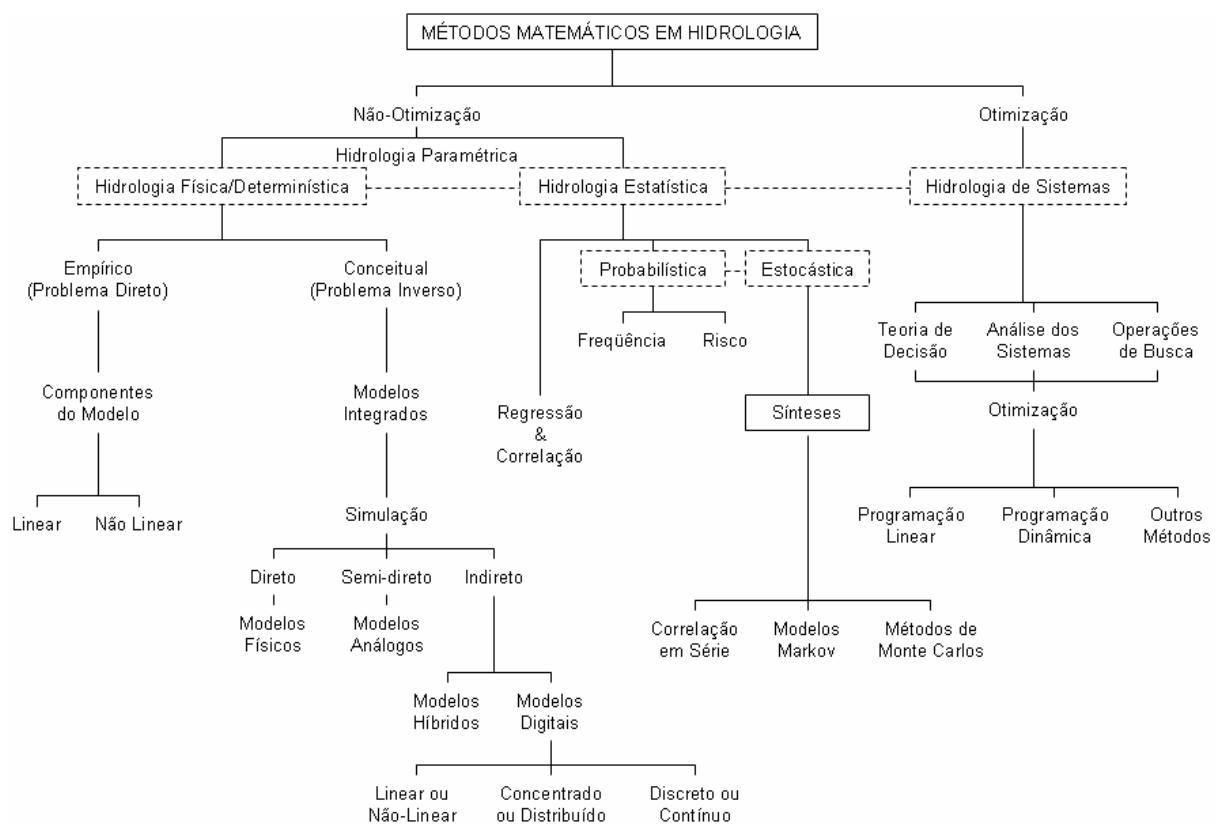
MÉTODOS MATEMÁTICOS EM HIDROLOGIA

Não-Otimização

Otimização

Hidrologia Paramétrica

Hidrologia Física/Determinística

Hidrologia Estatística

Hidrologia de Sistemas

Empírico (Problema Direto)

Conceitual (Problema Inverso)

Componentes do Modelo

Linear

Não Linear

Modelos Integrados

Simulação

Direto

Semi-direto

Indireto

Modelos Físicos

Modelos Análogos

Modelos Híbridos

Modelos Digitais

Linear ou Não-Linear

Concentrado ou Distribuído

Discreto ou Contínuo

Probabilística

Estocástica

Freqüência

Risco

Regressão & Correlação

Sínteses

Correlação em Série

Modelos Markov

Métodos de Monte Carlos

Teoria de Decisão

Análise dos Sistemas

Operações de Busca

Otimização

Programação Linear

Programação Dinâmica

Outros Métodos